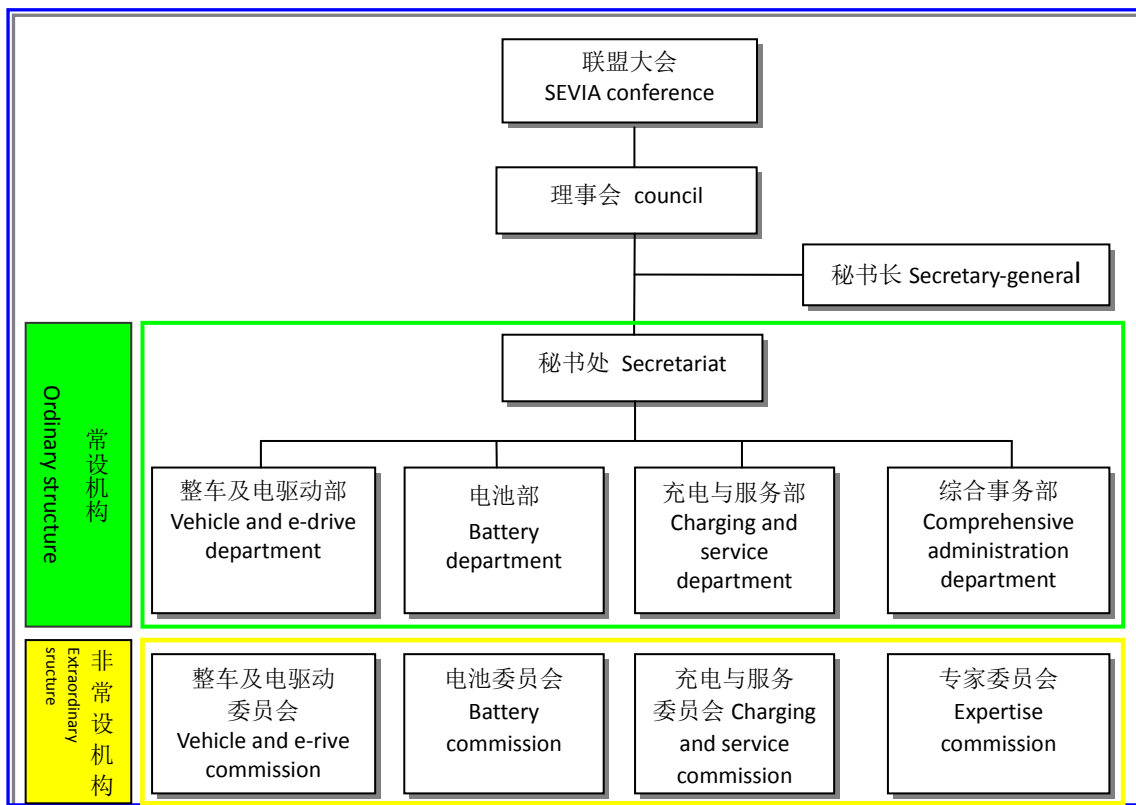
联盟大会
SEVIA conference

理事会 council

秘书长 Secretary-general

常设机构
Ordinary structure

秘书处 Secretariat

整车及电驱动部
Vehicle and e-drive department

电池部
Battery department

充电与服务部
Charging and service department

综合事务部
Comprehensive administration department

非常设机构
Extraordinary sructure

整车及电驱动委员会
Vehicle and e-rive commission

电池委员会
Battery commission

充电与服务委员会 Charging and service commission

专家委员会
Expertise commission